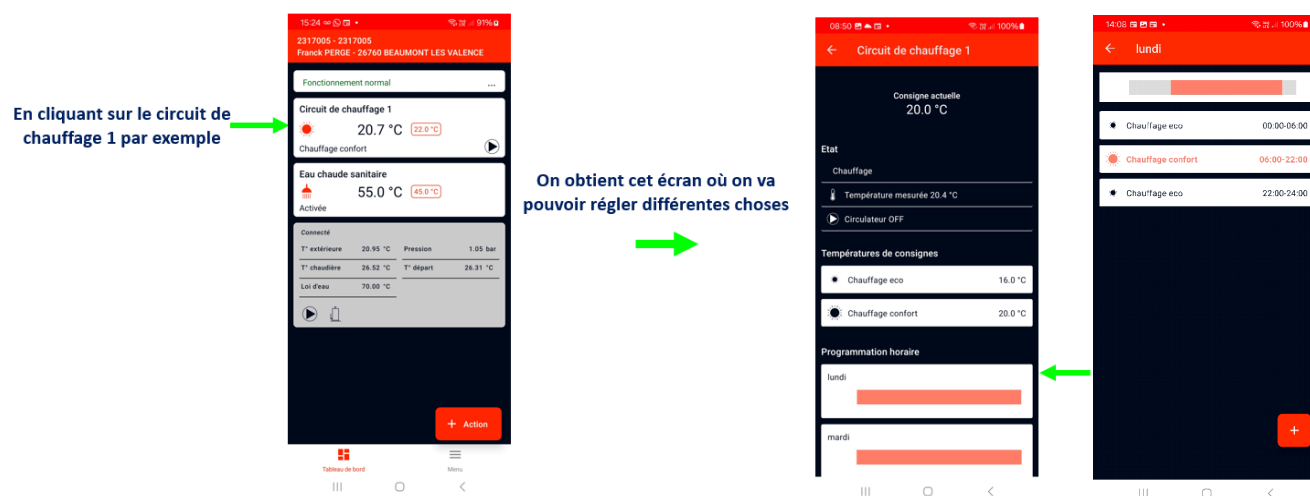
En cliquant sur le circuit de chauffage 1 par exemple

15:24 91%

2317005 - 2317005
Franck PERGE - 26760 BEAUMONT LES VALENCE

Fonctionnement normal ...

Circuit de chauffage 1
20.7 °C 22.0 °C
Chauffage confort

Eau chaude sanitaire
55.0 °C 45.0 °C
Activée

Connecté

| | | | |
|---|---|---|---|
| T° extérieure | 20.95 °C | Pression | 1.05 bar |
| T° chaudière | 26.52 °C | T° départ | 26.31 °C |
| Loi d'eau | 70.00 °C | | |

+ Action

Tableau de bord
Menu

On obtient cet écran où on va pouvoir régler différentes choses

08:50 100%

Circuit de chauffage 1

Consigne actuelle
20.0 °C

Etat
Chauffage
Température mesurée 20.4 °C
Circulateur OFF

Températures de consignes
Chauffage eco 16.0 °C
Chauffage confort 20.0 °C

Programmation horaire
lundi
mardi

14:08 100%

lundi

Chauffage eco 00:00-06:00
Chauffage confort 06:00-22:00
Chauffage eco 22:00-24:00

+